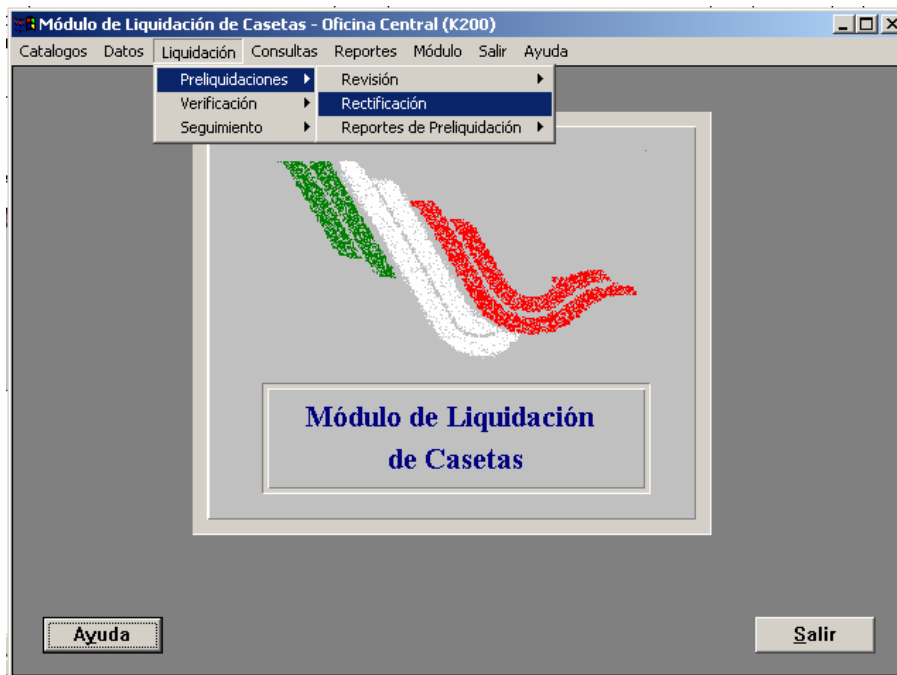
Módulo de Liquidación de Casetas - Oficina Central (K200)

Catalogos Datos Liquidación Consultas Reportes Módulo Salir Ayuda

Preliquidaciones
Verificación
Seguimiento

Revisión
Rectificación
Reportes de Preliquidación

Módulo de Liquidación de Casetas

Ayuda

Salir